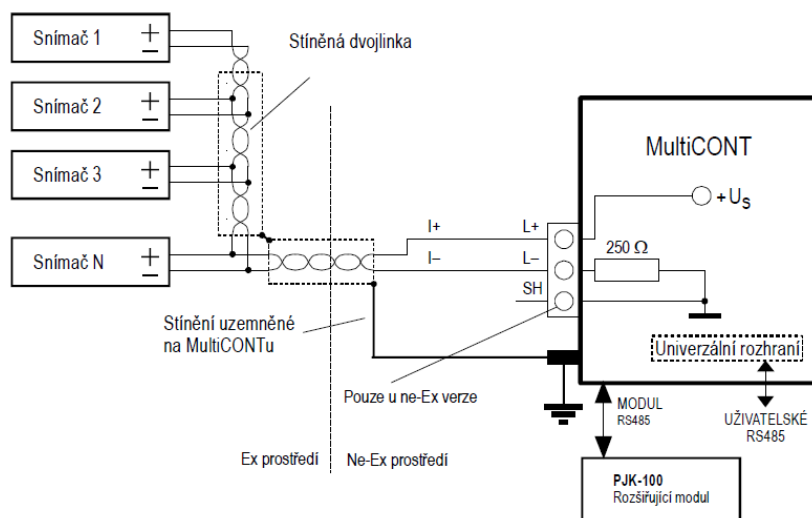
Snímač 1
+
–
Snímač 2
+
–
Snímač 3
+
–
Snímač N
+
–
Stíněná dvojlinka

MultiCONT
+ $U_S$
I+
I–
L+
L–
SH
250 Ω
Stínění uzemněné na MultiCONTu
Univerzální rozhraní
Pouze u ne-Ex verze
MODUL RS485
UŽIVATELSKÉ RS485
Ex prostředí
Ne-Ex prostředí
PJK-100
Rozšiřující modul